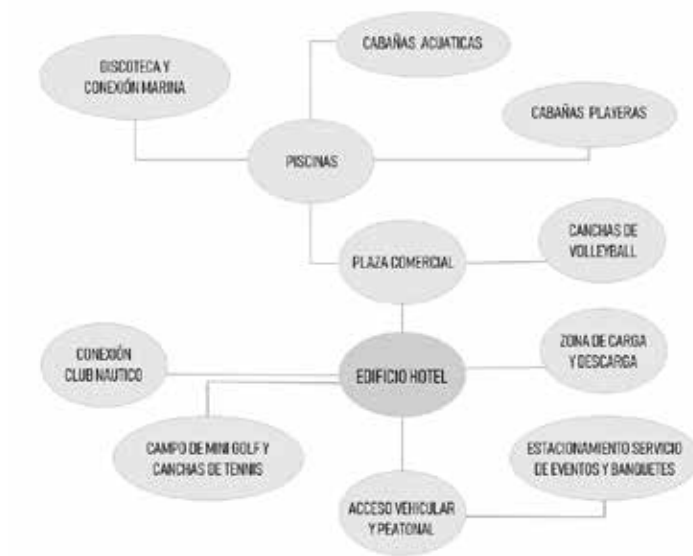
DISCOTECA Y CONEXIÓN MARINA

CABAÑAS ACUATICAS

CABAÑAS PLAYERAS

PISCINAS

PLAZA COMERCIAL

CANCHAS DE VOLLEYBALL

CONEXIÓN CLUB NAUTICO

EDIFICIO HOTEL

ZONA DE CARGA Y DESCARGA

CAMPO DE MINI GOLF Y CANCHAS DE TENNIS

ESTACIONAMIENTO SERVICIO DE EVENTOS Y BANQUETES

ACCESO VEHICULAR Y PEATONAL